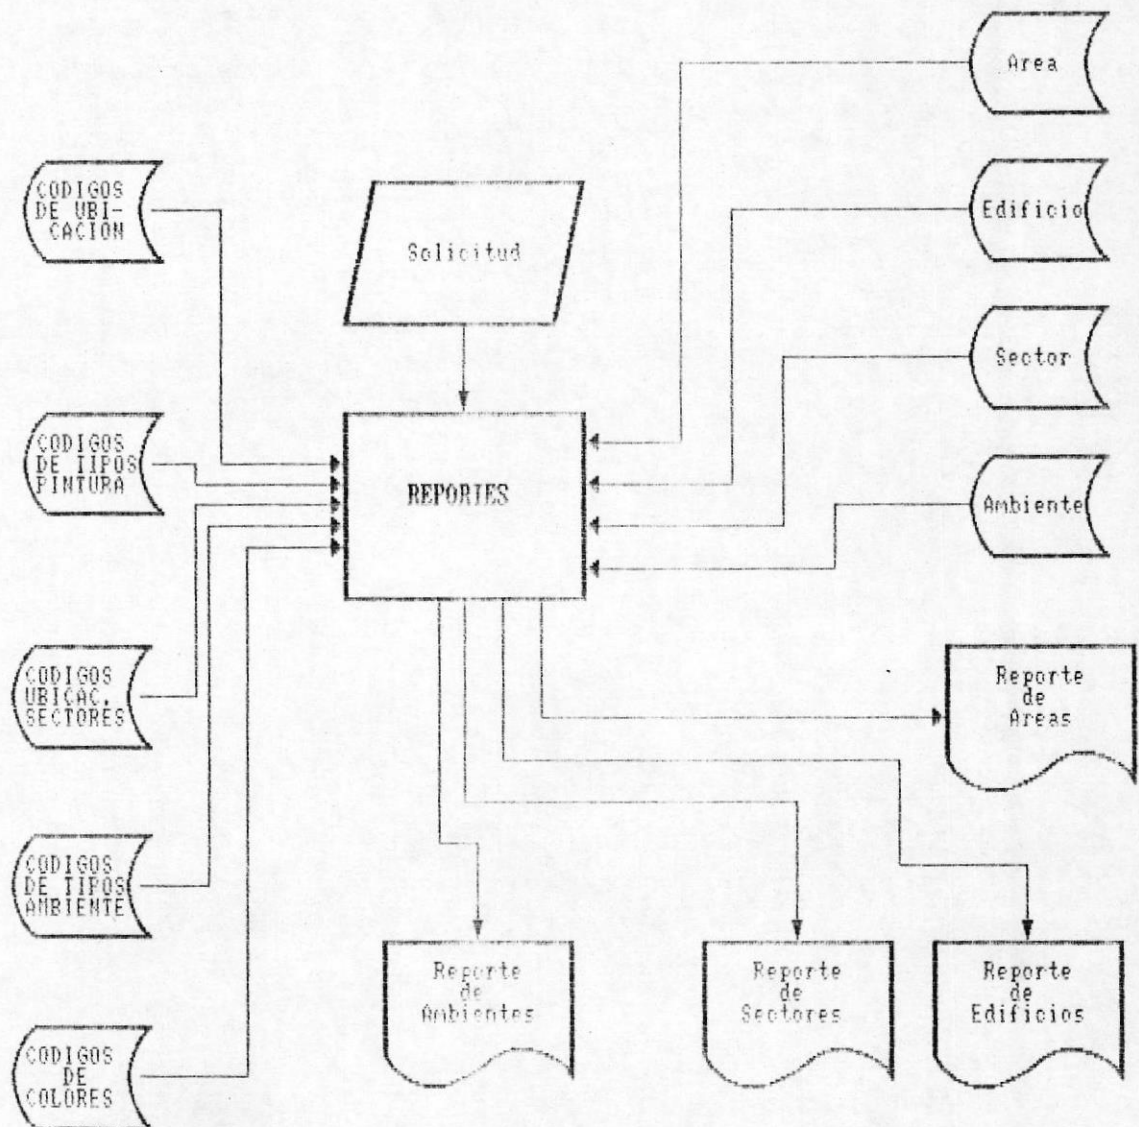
CODIGOS DE UBI-CACION

Solicitud

Area

Edificio

Sector

CODIGOS DE TIPOS PINTURA

REPORTES

Ambiente

CODIGOS UBICAC. SECTORES

Reporte de Areas

CODIGOS DE TIPOS AMBIENTE

Reporte de Ambientes

Reporte de Sectores

Reporte de Edificios

CODIGOS DE COLORES